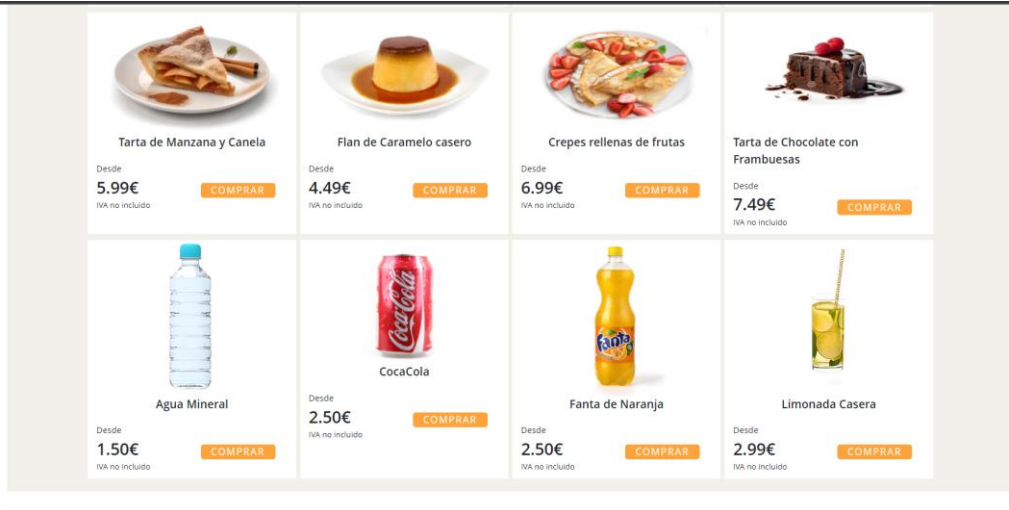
Tarta de Manzana y Canela

Desde
5.99€
IVA no incluido
COMPRAR

Flan de Caramelo casero

Desde
4.49€
IVA no incluido
COMPRAR

Crepes rellenas de frutas

Desde
6.99€
IVA no incluido
COMPRAR

Tarta de Chocolate con Frambuesas

Desde
7.49€
IVA no incluido
COMPRAR

Agua Mineral

Desde
1.50€
IVA no incluido
COMPRAR

Coca-Cola

CocaCola

Desde
2.50€
IVA no incluido
COMPRAR

Fanta

Fanta de Naranja

Desde
2.50€
IVA no incluido
COMPRAR

Limonada Casera

Desde
2.99€
IVA no incluido
COMPRAR